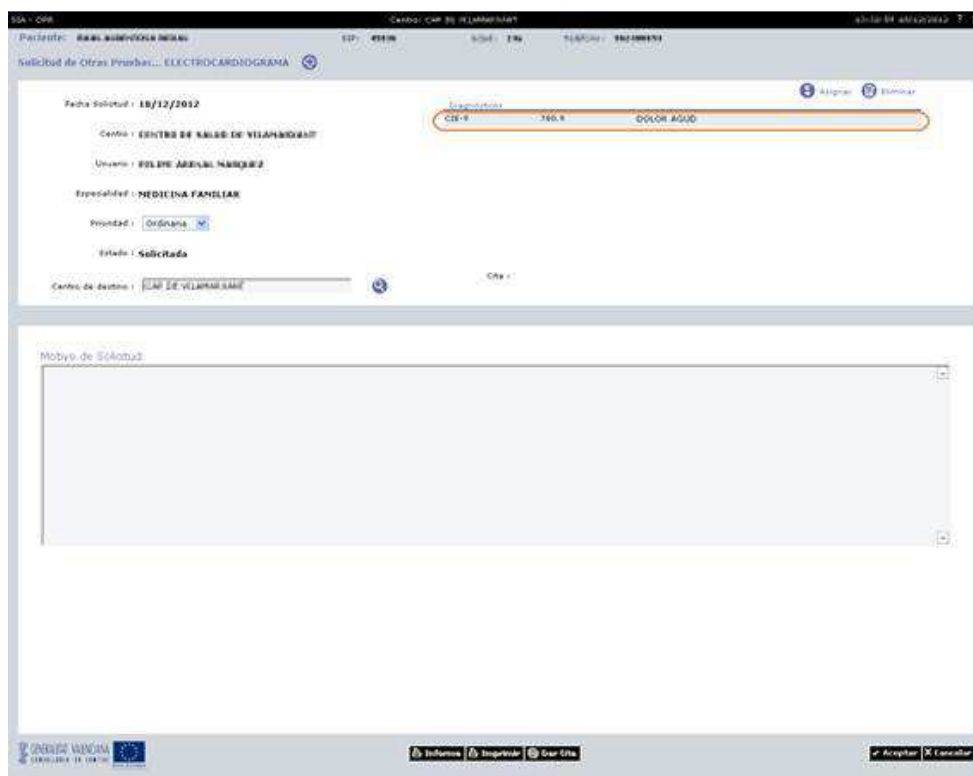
SIA - OPR Centro: CAP DE VILAMARXANT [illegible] ?

Paciente: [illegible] SIP: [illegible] Edad: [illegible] Teléfono: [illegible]

Solicitud de Otras Pruebas... ELECTROCARDIOGRAMA

Asignar Eliminar

Fecha Solicitud : 18/12/2012

Diagnósticos

| CIE-9 | 786.5 | DOLOR AGUD |
|---|---|---|

Centro : CENTRO DE SALUD DE VILAMARXANT

Usuario : FELIPE ARENAL MARQUEZ

Especialidad : MEDICINA FAMILIAR

Prioridad : Ordinaria

Estado : Solicitada

Cita :

Centro de destino : CAP DE VILAMARXANT

Motivo de Solicitud

GENERALITAT VALENCIANA CONSELLERIA DE SANITAT

Informes Imprimir Dar Cita

Aceptar Cancelar